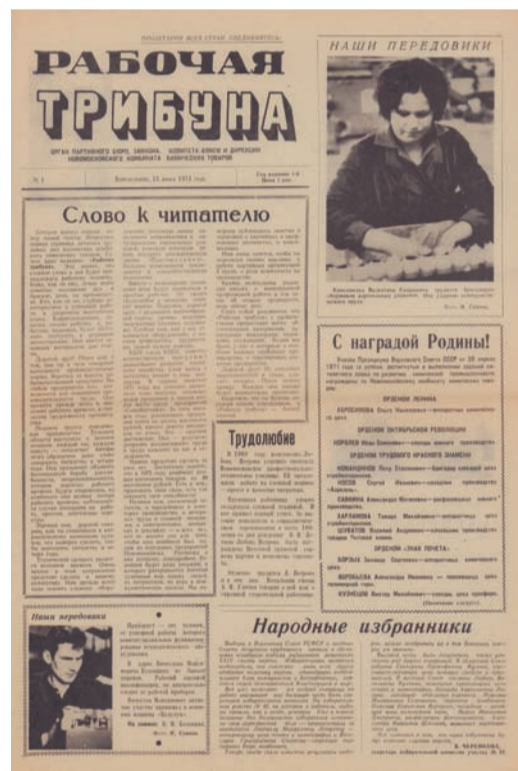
ПРОЛЕТАРИИ ВСЕХ СТРАН, СОЕДИНЯЙТЕСЬ!

РАБОЧАЯ ТРИБУНА

ОРГАН ПАРТИЙНОГО БЮРО, ЗАВКОМА, КОМИТЕТА ВЛКСМ И ДИРЕКЦИИ НОВОМОСКОВСКОГО КОМБИНАТА БЫТОВЫХ ТОВАРОВ

№ 1

Новомосковск, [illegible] 1971 год.

Год издания 1-й
Цена 1 коп.

НАШИ ПЕРЕДОВИКИ

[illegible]

Фото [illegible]

Слово к читателю

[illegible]

Трудолюбие

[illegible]

С наградой Родины!

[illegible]

ОРДЕНОМ ЛЕНИНА

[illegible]

ОРДЕНОМ ОКТЯБРЬСКОЙ РЕВОЛЮЦИИ

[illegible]

ОРДЕНОМ ТРУДОВОГО КРАСНОГО ЗНАМЕНИ

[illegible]

ОРДЕНОМ «ЗНАК ПОЧЕТА»

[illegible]

Наши передовики

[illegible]

Народные избранники

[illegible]